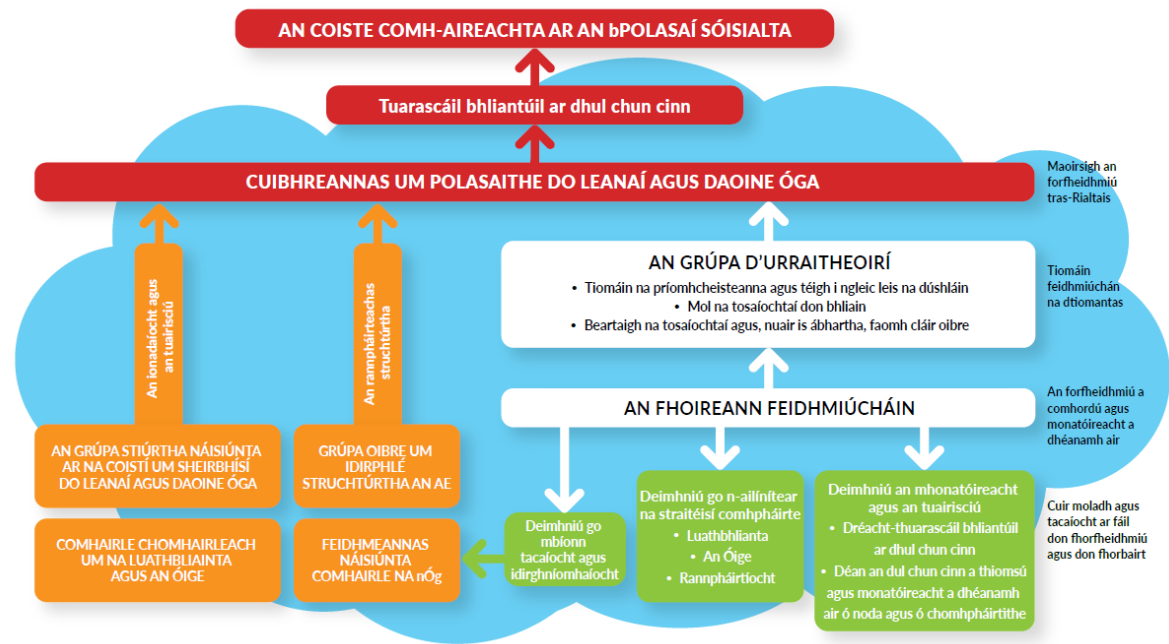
AN COISTE COMH-AIREACHTA AR AN bPOLASAÍ SÓISIALTA

Tuarascáil bhliantúil ar dhul chun cinn

CUIBHREANNAS UM POLASAITHE DO LEANAÍ AGUS DAOINE ÓGA

Maoirsigh an forfheidhmiú tras-Rialtais

An ionadaíocht agus an tuairisciú

An rannpháirteachas struchtúrtha

AN GRÚPA D'URRAITHEOIRÍ
• Tiomáin na príomhcheisteanna agus téigh i ngleic leis na dúshláin
• Mol na tosaíochtaí don bhliain
• Beartaigh na tosaíochtaí agus, nuair is ábhartha, faomh cláir oibre

Tiomáin feidhmiúchán na dtiomantas

AN FHOIREANN FEIDHMIÚCHÁIN

An forfheidhmiú a comhordú agus monatóireacht a dhéanamh air

AN GRÚPA STIÚRTHA NÁISIÚNTA AR NA COISTÍ UM SHEIRBHÍSÍ DO LEANAÍ AGUS DAOINE ÓGA

GRÚPA OIBRE UM IDIRPHLÉ STRUCHTÚRTHA AN AE

COMHAIRLE CHOMHAIRLEACH UM NA LUATHBLIAINTA AGUS AN ÓIGE

FEIDHMEANNAS NÁISIÚNTA COMHAIRLE NA nÓg

Deimhniú go mbíonn tacaíocht agus idirghníomhaíocht

Deimhniú go n-ailínítear na straitéisí comhpháirte
• Luathbhlianta
• An Óige
• Rannpháirtíocht

Deimhniú an mhonatóireacht agus an tuairisciú
• Dréacht-thuarascáil bhliantúil ar dhul chun cinn
• Déan an dul chun cinn a thiomsú agus monatóireacht a dhéanamh air ó noda agus ó chomhpháirtithe

Cuir moladh agus tacaíocht ar fáil don fhorfheidhmiú agus don fhorbairt